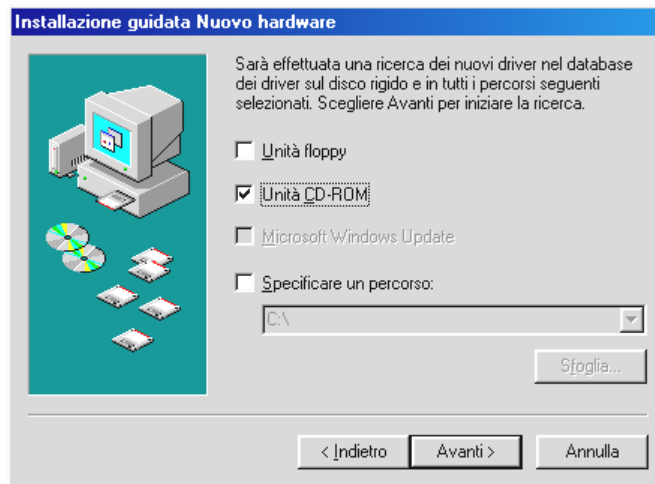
Installazione guidata Nuovo hardware

Sarà effettuata una ricerca dei nuovi driver nel database dei driver sul disco rigido e in tutti i percorsi seguenti selezionati. Scegliere Avanti per iniziare la ricerca.

☐ Unità floppy

☑ Unità CD-ROM

☐ Microsoft Windows Update

☐ Specificare un percorso:

C:\

Sfoglia...

< Indietro | Avanti > | Annulla